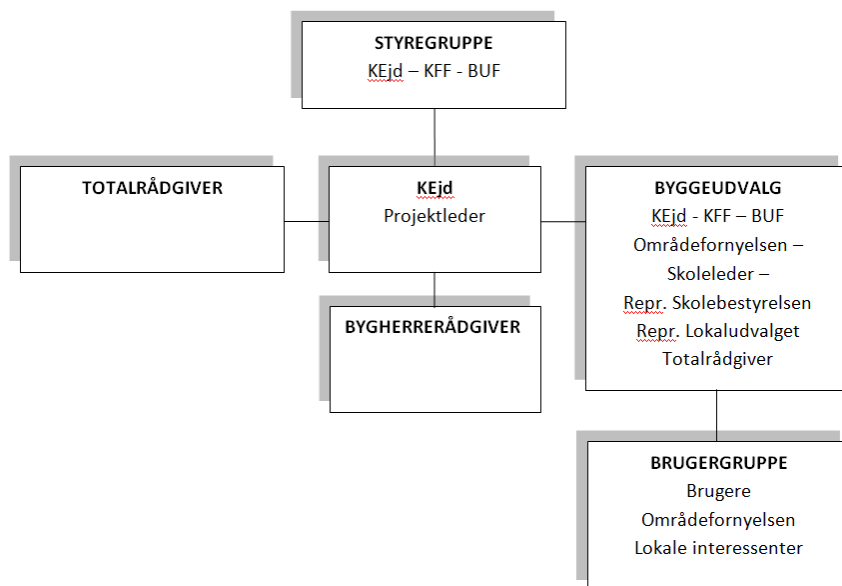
STYREGRUPPE
KEjd – KFF - BUF

TOTALRÅDGIVER

KEjd
Projektleder

BYGGEUDVALG
KEjd - KFF – BUF
Områdefornyelsen –
Skoleleder –
Repr. Skolebestyrelsen
Repr. Lokaludvalget
Totalrådgiver

BYGHERRERÅDGIVER

BRUGERGRUPPE
Brugere
Områdefornyelsen
Lokale interessenter